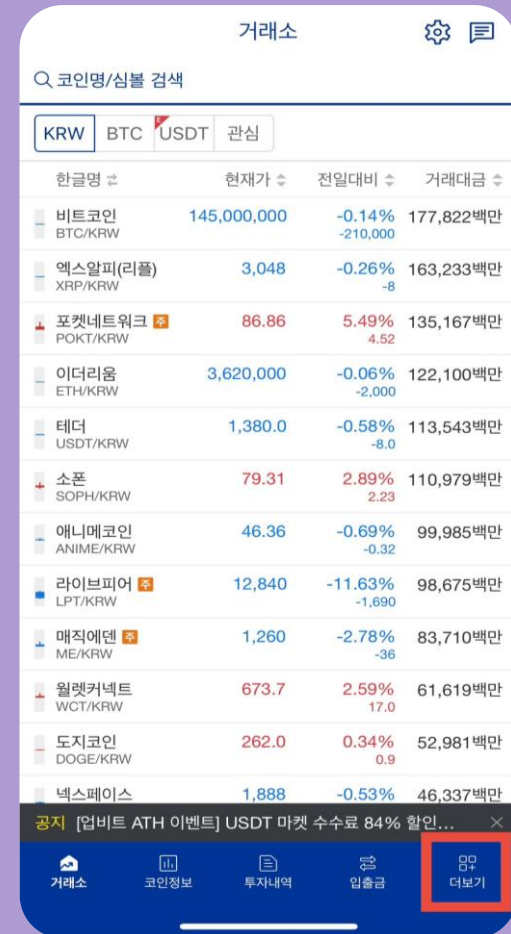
거래소

코인명/심볼 검색

KRW | BTC | USDT | 관심

| 한글명 | 현재가 | 전일대비 | 거래대금 |
|---|---|---|---|
| 비트코인 BTC/KRW | 145,000,000 | -0.14% -210,000 | 177,822백만 |
| 엑스알피(리플) XRP/KRW | 3,048 | -0.26% -8 | 163,233백만 |
| 포켓네트워크 주 POKT/KRW | 86.86 | 5.49% 4.52 | 135,167백만 |
| 이더리움 ETH/KRW | 3,620,000 | -0.06% -2,000 | 122,100백만 |
| 테더 USDT/KRW | 1,380.0 | -0.58% -8.0 | 113,543백만 |
| 소폰 SOPH/KRW | 79.31 | 2.89% 2.23 | 110,979백만 |
| 애니메코인 ANIME/KRW | 46.36 | -0.69% -0.32 | 99,985백만 |
| 라이브피어 주 LPT/KRW | 12,840 | -11.63% -1,690 | 98,675백만 |
| 매직에덴 주 ME/KRW | 1,260 | -2.78% -36 | 83,710백만 |
| 월렛커넥트 WCT/KRW | 673.7 | 2.59% 17.0 | 61,619백만 |
| 도지코인 DOGE/KRW | 262.0 | 0.34% 0.9 | 52,981백만 |
| 넥스페이스 | 1,888 | -0.53% | 46,337백만 |

공지 [업비트 ATH 이벤트] USDT 마켓 수수료 84% 할인...

거래소 코인정보 투자내역 입출금 더보기